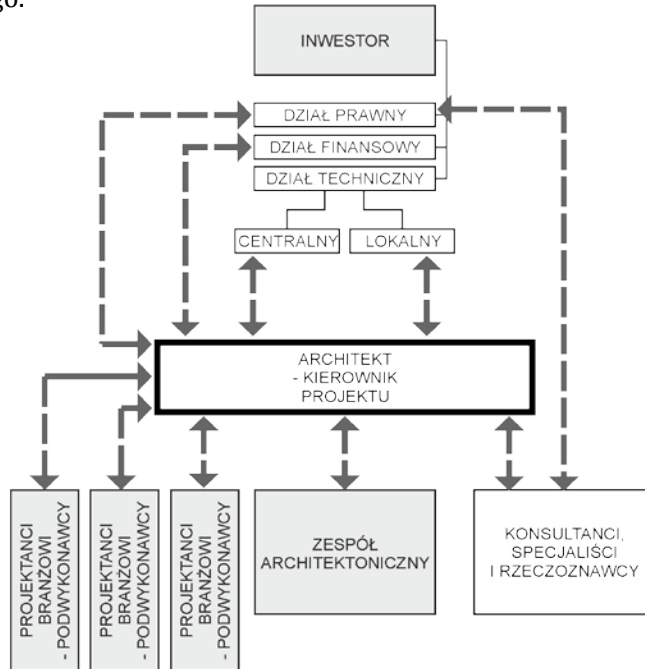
go.

INWESTOR

DZIAŁ PRAWNY

DZIAŁ FINANSOWY

DZIAŁ TECHNICZNY

CENTRALNY

LOKALNY

ARCHITEKT
- KIEROWNIK
PROJEKTU

PROJEKTANCI BRANŻOWI - PODWYKONAWCY

PROJEKTANCI BRANŻOWI - PODWYKONAWCY

PROJEKTANCI BRANŻOWI - PODWYKONAWCY

ZESPÓŁ ARCHITEKTONICZNY

KONSULTANCI, SPECJALIŚCI I RZECZOZNAWCY